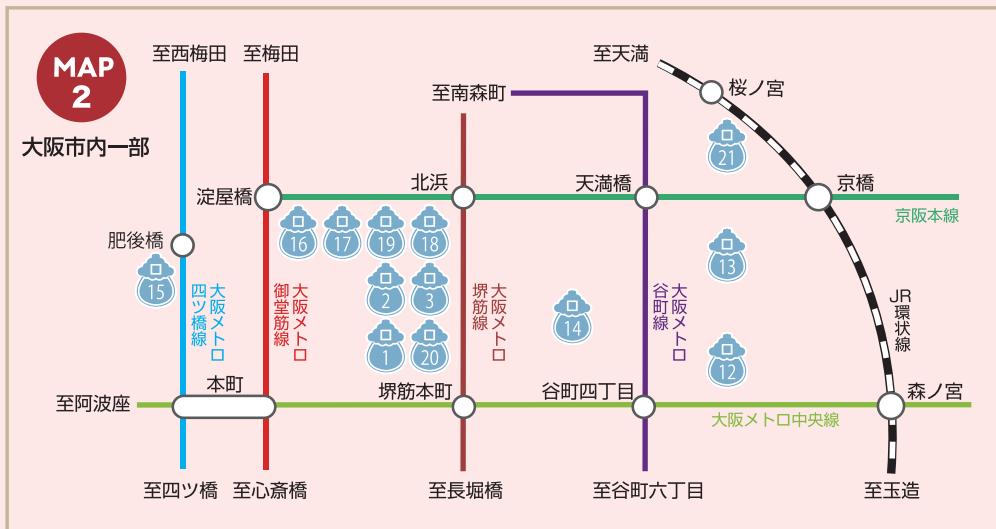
MAP 2
大阪市内一部

至西梅田
至梅田
至南森町
至天満
桜ノ宮
21
淀屋橋
北浜
天満橋
京橋
京阪本線
16
17
19
18
肥後橋
13
15
大阪メトロ四ツ橋線
大阪メトロ御堂筋線
2
3
大阪メトロ堺筋線
14
大阪メトロ谷町線
JR環状線
1
20
12
本町
堺筋本町
谷町四丁目
森ノ宮
至阿波座
大阪メトロ中央線
至四ツ橋
至心斎橋
至長堀橋
至谷町六丁目
至玉造